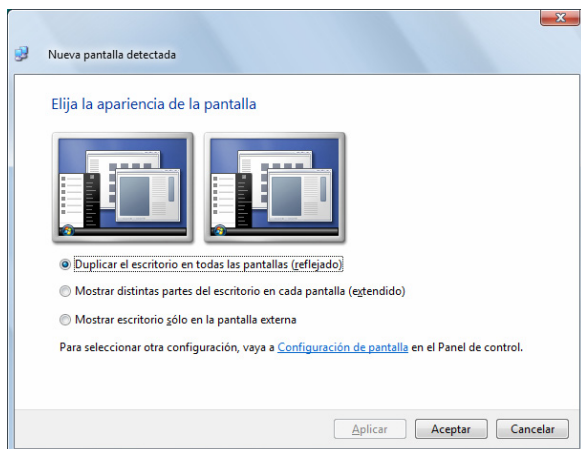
Nueva pantalla detectada

Elija la apariencia de la pantalla

Duplicar el escritorio en todas las pantallas (reflejado)

Mostrar distintas partes del escritorio en cada pantalla (extendido)

Mostrar escritorio sólo en la pantalla externa

Para seleccionar otra configuración, vaya a Configuración de pantalla en el Panel de control.

Aplicar Aceptar Cancelar